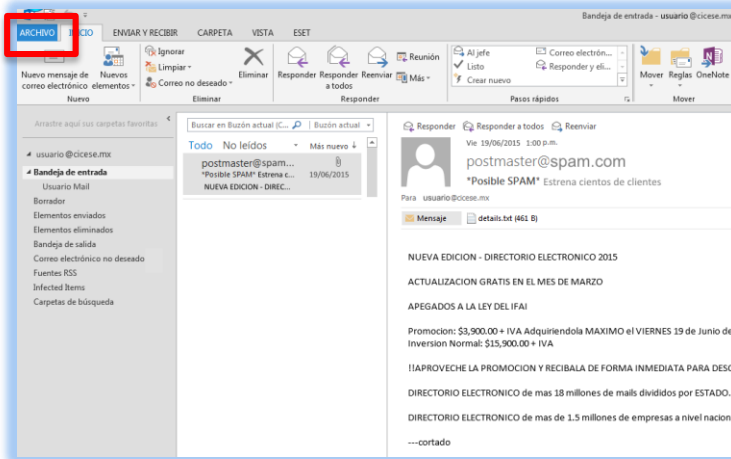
Bandeja de entrada - usuario@cicese.mx

ARCHIVO INICIO ENVIAR Y RECIBIR CARPETA VISTA ESET

Nuevo mensaje de correo electrónico
Nuevos elementos
Nuevo

Ignorar
Limpiar
Correo no deseado
Eliminar
Eliminar

Responder
Responder a todos
Reenviar
Reunión
Más
Responder

Al jefe
Listo
Crear nuevo
Correo electrón...
Responder y eli...
Pasos rápidos

Mover
Reglas
OneNote
Mover

Arrastre aquí sus carpetas favoritas

usuario@cicese.mx
Bandeja de entrada
Usuario Mail
Borrador
Elementos enviados
Elementos eliminados
Bandeja de salida
Correo electrónico no deseado
Fuentes RSS
Infected Items
Carpetas de búsqueda

Buscar en Buzón actual (C...
Buzón actual

Todo No leídos
Más nuevo

postmaster@spam...
*Posible SPAM* Estrena c...
19/06/2015
NUEVA EDICION - DIREC...

Responder Responder a todos Reenviar

Vie 19/06/2015 1:00 p.m.
postmaster@spam.com
*Posible SPAM* Estrena cientos de clientes

Para usuario@cicese.mx

Mensaje
details.txt (461 B)

NUEVA EDICION - DIRECTORIO ELECTRONICO 2015

ACTUALIZACION GRATIS EN EL MES DE MARZO

APEGADOS A LA LEY DEL IFAI

Promocion: $3,900.00 + IVA Adquiriendola MAXIMO el VIERNES 19 de Junio de
Inversion Normal: $15,900.00 + IVA

!!APROVECHE LA PROMOCION Y RECIBALA DE FORMA INMEDIATA PARA DESC

DIRECTORIO ELECTRONICO de mas 18 millones de mails divididos por ESTADO.

DIRECTORIO ELECTRONICO de mas de 1.5 millones de empresas a nivel nacion

---cortado